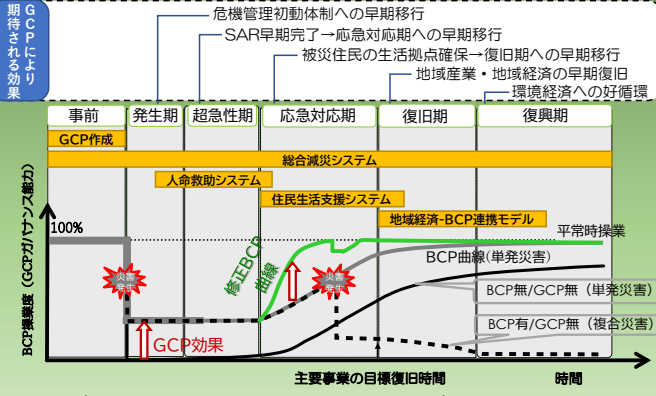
GCPにより期待される効果

危機管理初動体制への早期移行

SAR早期完了→応急対応期への早期移行

被災住民の生活拠点確保→復旧期への早期移行

地域産業・地域経済の早期復旧

環境経済への好循環

| 事前 | 発生期 | 超急性期 | 応急対応期 | 復旧期 | 復興期 |
|---|---|---|---|---|---|

GCP作成

総合減災システム

人命救助システム

住民生活支援システム

地域経済-BCP連携モデル

100%

平常時操業

修正BCP曲線

BCP曲線(単発災害)

災害発生

災害発生

BCP無/GCP無（単発災害）

BCP有/GCP無（複合災害）

GCP効果

BCP操業度（GCPガバナンス能力）

主要事業の目標復旧時間

時間